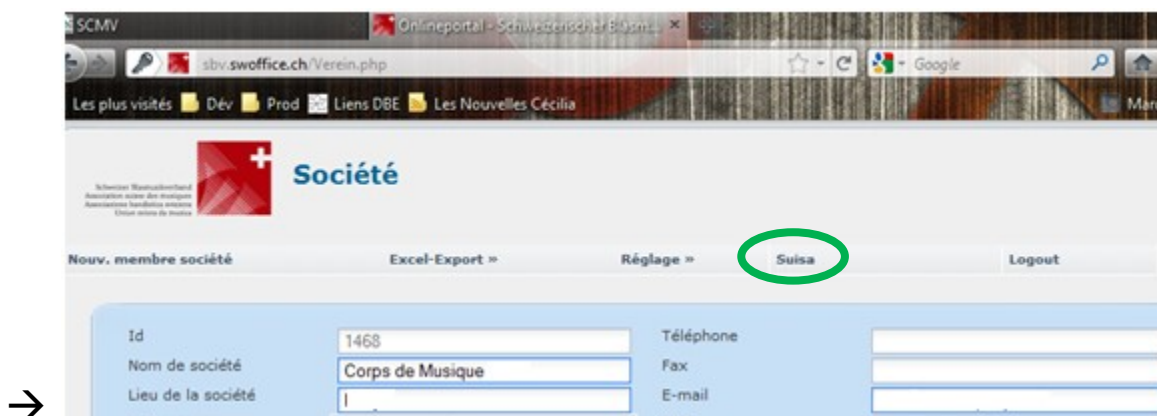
SCMV

Onlineportal - Schweizerischer B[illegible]

sbv.swoffice.ch/Verein.php

Google

Les plus visités Dév Prod Liens DBE Les Nouvelles Cécilia

Mar

Schweizer Blasmusikverband
Association suisse des musiques
Associazione bandistica svizzera
Uniun svizra da musica

Société

Nouv. membre société

Excel-Export »

Réglage »

Suisa

Logout

Id
1468
Téléphone

Nom de société
Corps de Musique
Fax

Lieu de la société
E-mail

→